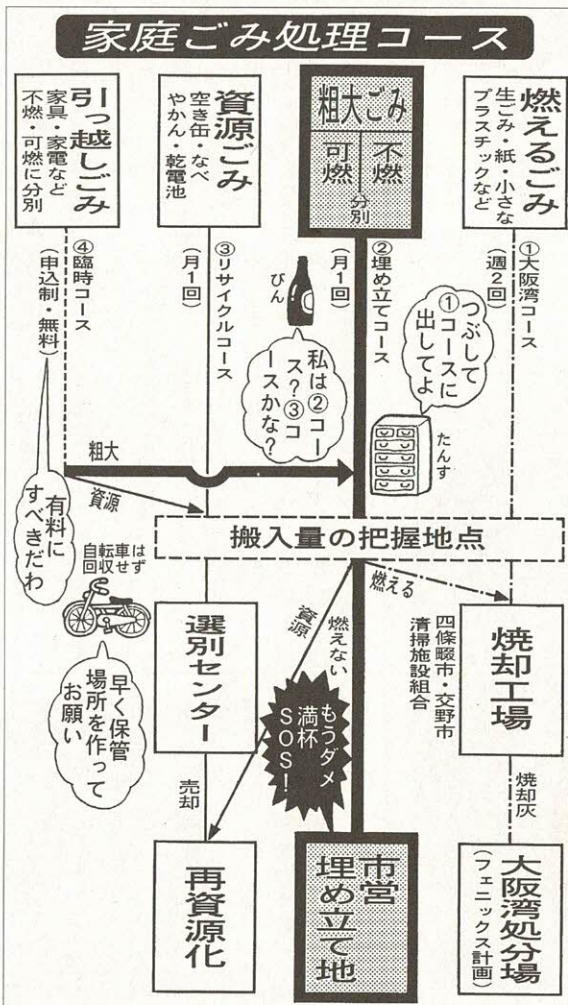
家庭ごみ処理コース

引っ越しごみ
家具・家電など
不燃・可燃に分別

資源ごみ
空き缶・なべ
やかん・乾電池

粗大ごみ
可燃
不燃
分別

燃えるごみ
生ごみ・紙・小さな
プラスチックなど

④臨時コース
(申込制・無料)

③リサイクルコース
(月1回)

びん

②埋め立てコース
(月1回)

①大阪湾コース
(週2回)

私は②コース?③コースかな?

つぶして①コースに出してよ

たんす

粗大

資源

有料にすべきだわ

搬入量の把握地点

自転車は回収せず

早く保管場所を作ってお願い

資源

燃えない

燃える

もうダメ満杯SOS!

四條畷市・交野市清掃施設組合

選別センター

焼却工場

売却

焼却灰

再資源化

市営埋め立て地

大阪湾処分場
(フェニックス計画)